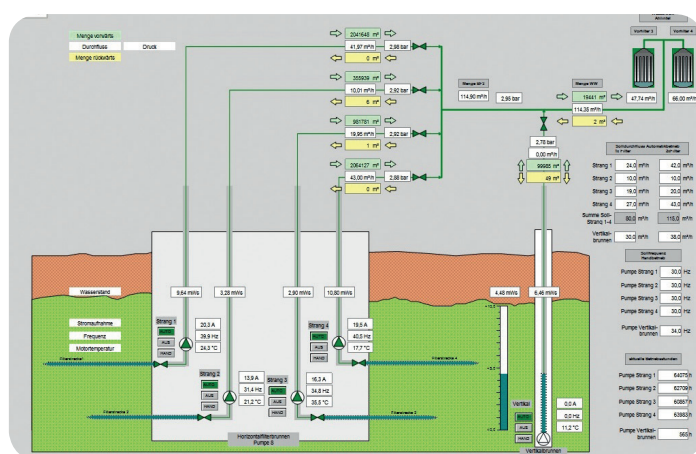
Menge vorwärts
Durchfluss
Druck
Menge rückwärts

2041648 m³
41,97 m³/h
2,98 bar
0 m³

355936 m³
10,01 m³/h
2,92 bar
6 m³

981781 m³
19,96 m³/h
2,92 bar
1 m³

2064127 m³
43,00 m³/h
2,88 bar
0 m³

Menge EP 2
114,90 m³/h
2,95 bar

Menge WW
19441 m³
114,35 m³/h
2 m³

47,74 m³/h
66,00 m³/h

Vorfilter 3
Vorfilter 4

2,78 bar
0,00 m³/h
99665 m³
49 m³

Schlauchfluss Automatikbetrieb
Strang 1 24,0 m³/h 42,0 m³/h
Strang 2 10,0 m³/h 10,0 m³/h
Strang 3 19,0 m³/h 20,0 m³/h
Strang 4 27,0 m³/h 43,0 m³/h
Summe Soll-Strang 1-4 80,0 m³/h 115,0 m³/h
Vertikal-brunnen 30,0 m³/h 38,0 m³/h

Pumpe Strang 1 30,0 Hz
Pumpe Strang 2 30,0 Hz
Pumpe Strang 3 30,0 Hz
Pumpe Strang 4 30,0 Hz
Pumpe Vertikal-brunnen 34,0 Hz

Pumpe Strang 1 64075 h
Pumpe Strang 2 62709 h
Pumpe Strang 3 60887 h
Pumpe Strang 4 63983 h
Pumpe Vertikal-brunnen 565 h

Wasserstand
Stromaufnahme
Frequenz
Motortemperatur

9,64 mWs
3,28 mWs
2,90 mWs
10,80 mWs
4,48 mWs
6,46 mWs

Strang 1
AUTO
AUS
HAND
20,3 A
39,9 Hz
24,3 °C

Strang 2
AUTO
AUS
HAND
13,9 A
31,4 Hz
21,2 °C

Strang 3
AUTO
AUS
HAND
16,3 A
34,8 Hz
35,5 °C

Strang 4
AUTO
AUS
HAND
19,5 A
40,5 Hz
17,7 °C

Vertikal
AUTO
AUS
HAND
0,0 A
0,0 Hz
11,2 °C

Horizontalfilterbrunnen
Pumpe 8

Vertikalbrunnen